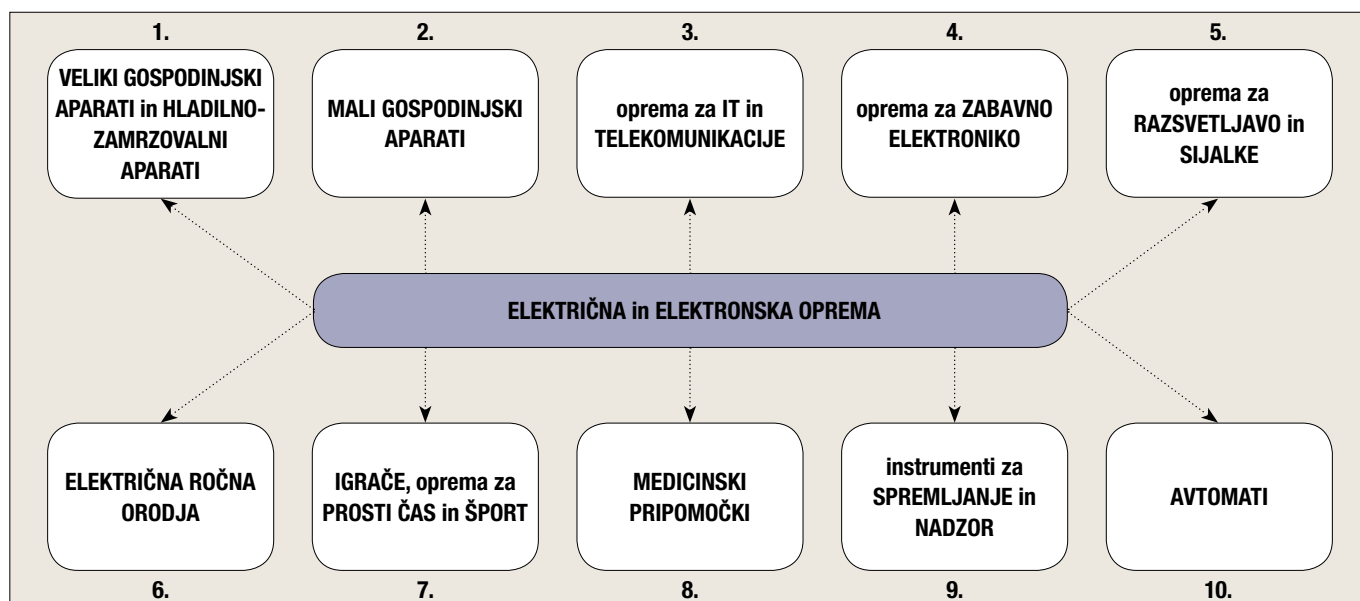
1.

VELIKI GOSPODINJSKI APARATI in HLADILNO-ZAMRZOVALNI APARATI

2.

MALI GOSPODINJSKI APARATI

3.

oprema za IT in TELEKOMUNIKACIJE

4.

oprema za ZABAVNO ELEKTRONIKO

5.

oprema za RAZSVETLJAVO in SIJALKE

ELEKTRIČNA in ELEKTRONSKA OPREMA

ELEKTRIČNA ROČNA ORODJA

6.

IGRAČE, oprema za PROSTI ČAS in ŠPORT

7.

MEDICINSKI PRIPOMOČKI

8.

instrumenti za SPREMLJANJE in NADZOR

9.

AVTOMATI

10.